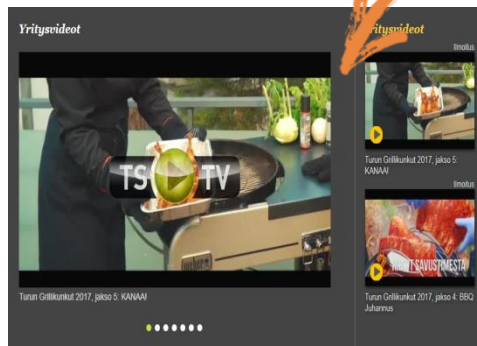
Yritysvideot

TS TV

Turun Grillikunkut 2017, jakso 5: KANAA!

Yritysvideot

Ilmoitus

Turun Grillikunkut 2017, jakso 5: KANAA!

Ilmoitus

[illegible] SAVUSTUKSESTA

Turun Grillikunkut 2017, jakso 4: BBQ Juhannus